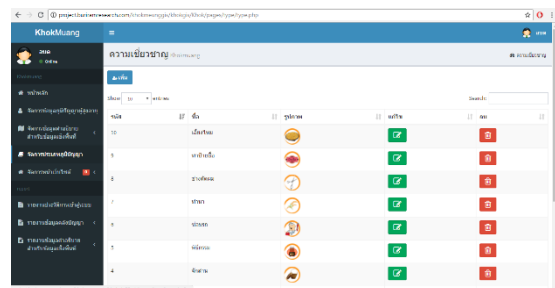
project.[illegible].com/khokmuang/pages/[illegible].php

KhokMuang

ความเชี่ยวชาญ

# ความเชี่ยวชาญ

+ เพิ่ม

แสดง 10 รายการ

Search:

| รหัส | ชื่อ | รูปภาพ | แก้ไข | ลบ |
|---|---|---|---|---|
| 10 | เลี้ยงไหม | | | |
| 9 | ทาผ้าเย็บ | | | |
| 8 | สานตะกร้า | | | |
| 7 | ทำนา | | | |
| 6 | ปลูกผัก | | | |
| 5 | จักสาน | | | |
| 4 | จักสาน | | | |

หน้าหลัก
จัดการข้อมูลภูมิปัญญาผู้สูงอายุ
จัดการข้อมูลสถานที่สำหรับข้อมูลเพิ่มเติม
จัดการระบบภูมิปัญญา
จัดการผู้ใช้
รายงานข้อมูลผู้สูงอายุ
รายงานข้อมูลภูมิปัญญา
รายงานข้อมูลสถานที่สำหรับข้อมูลเพิ่มเติม